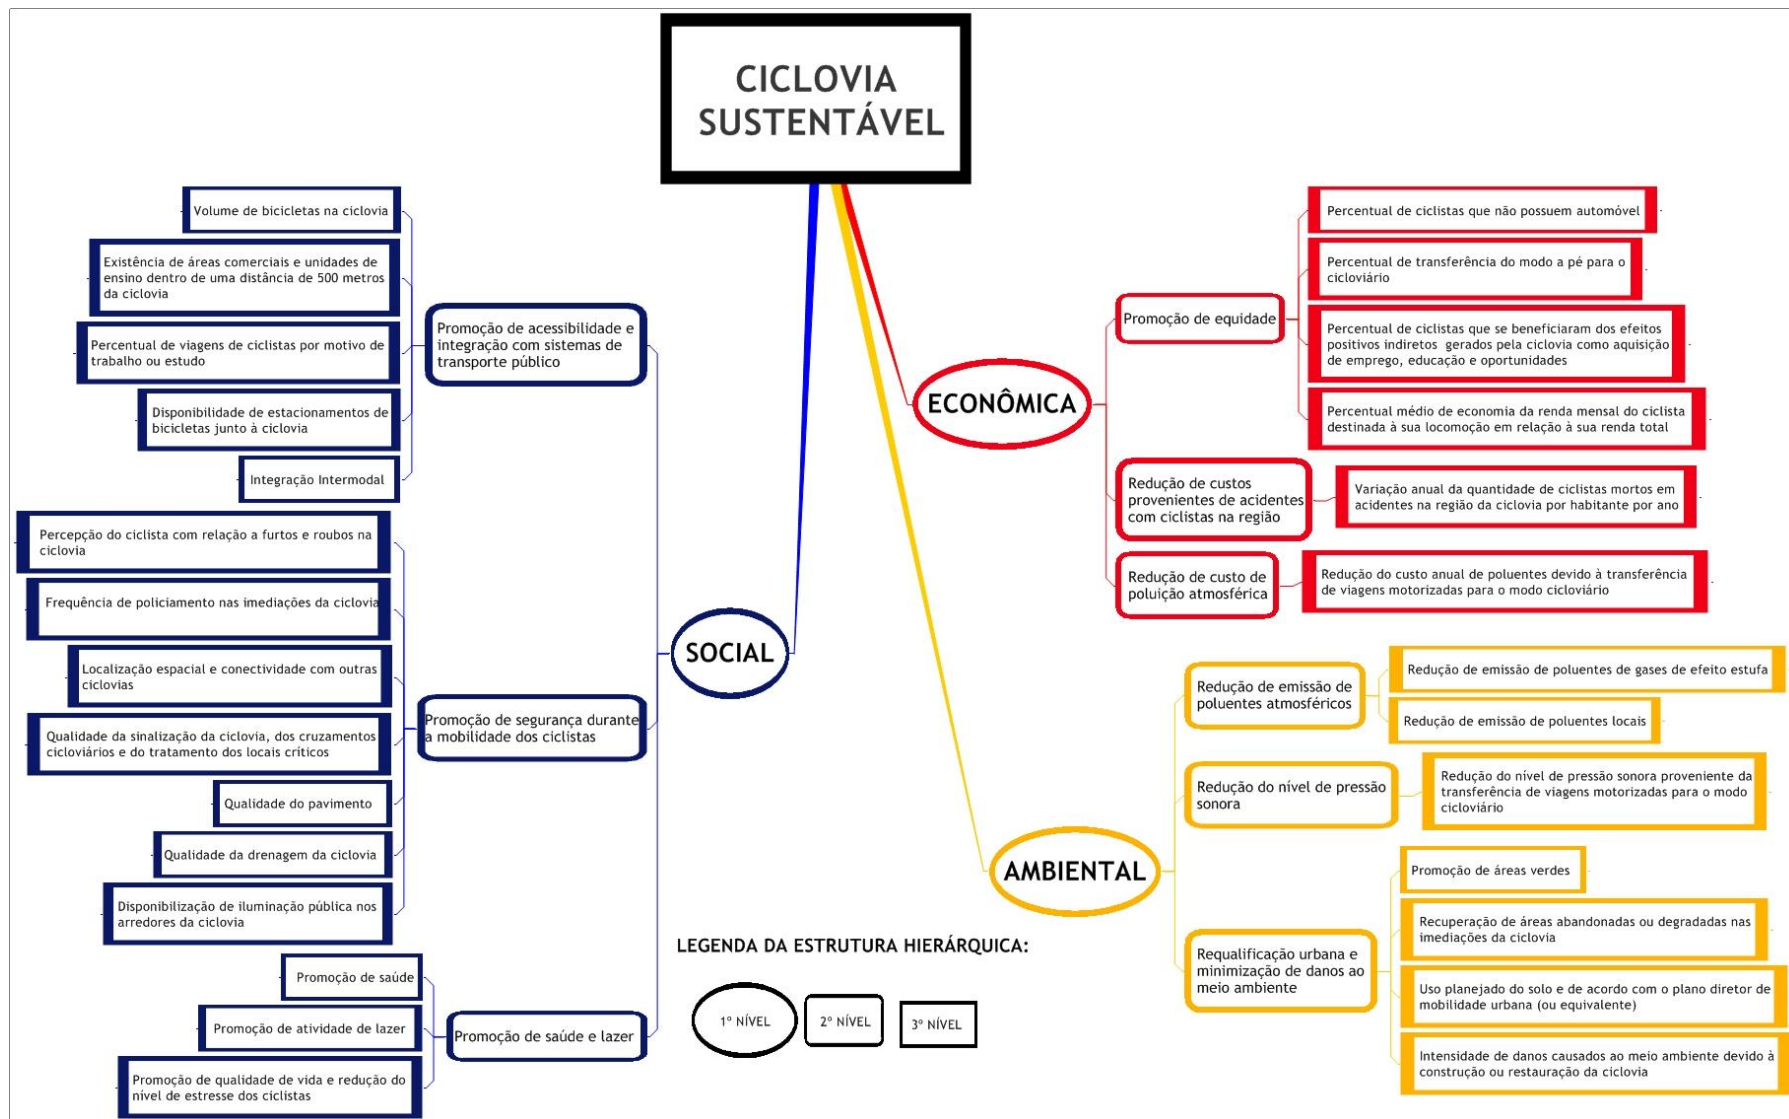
CICLOVIA SUSTENTÁVEL

SOCIAL

Promoção de acessibilidade e integração com sistemas de transporte público

Volume de bicicletas na ciclovia

Existência de áreas comerciais e unidades de ensino dentro de uma distância de 500 metros da ciclovia

Percentual de viagens de ciclistas por motivo de trabalho ou estudo

Disponibilidade de estacionamentos de bicicletas junto à ciclovia

Integração Intermodal

Promoção de segurança durante a mobilidade dos ciclistas

Percepção do ciclista com relação a furtos e roubos na ciclovia

Frequência de policiamento nas imediações da ciclovia

Localização espacial e conectividade com outras ciclovias

Qualidade da sinalização da ciclovia, dos cruzamentos cicloviários e do tratamento dos locais críticos

Qualidade do pavimento

Qualidade da drenagem da ciclovia

Disponibilização de iluminação pública nos arredores da ciclovia

Promoção de saúde e lazer

Promoção de saúde

Promoção de atividade de lazer

Promoção de qualidade de vida e redução do nível de estresse dos ciclistas

ECONÔMICA

Promoção de equidade

Percentual de ciclistas que não possuem automóvel

Percentual de transferência do modo a pé para o cicloviário

Percentual de ciclistas que se beneficiaram dos efeitos positivos indiretos gerados pela ciclovia como aquisição de emprego, educação e oportunidades

Percentual médio de economia da renda mensal do ciclista destinada à sua locomoção em relação à sua renda total

Redução de custos provenientes de acidentes com ciclistas na região

Variação anual da quantidade de ciclistas mortos em acidentes na região da ciclovia por habitante por ano

Redução de custo de poluição atmosférica

Redução do custo anual de poluentes devido à transferência de viagens motorizadas para o modo cicloviário

AMBIENTAL

Redução de emissão de poluentes atmosféricos

Redução de emissão de poluentes de gases de efeito estufa

Redução de emissão de poluentes locais

Redução do nível de pressão sonora

Redução do nível de pressão sonora proveniente da transferência de viagens motorizadas para o modo cicloviário

Requalificação urbana e minimização de danos ao meio ambiente

Promoção de áreas verdes

Recuperação de áreas abandonadas ou degradadas nas imediações da ciclovia

Uso planejado do solo e de acordo com o plano diretor de mobilidade urbana (ou equivalente)

Intensidade de danos causados ao meio ambiente devido à construção ou restauração da ciclovia

LEGENDA DA ESTRUTURA HIERÁRQUICA:

1º NÍVEL

2º NÍVEL

3º NÍVEL